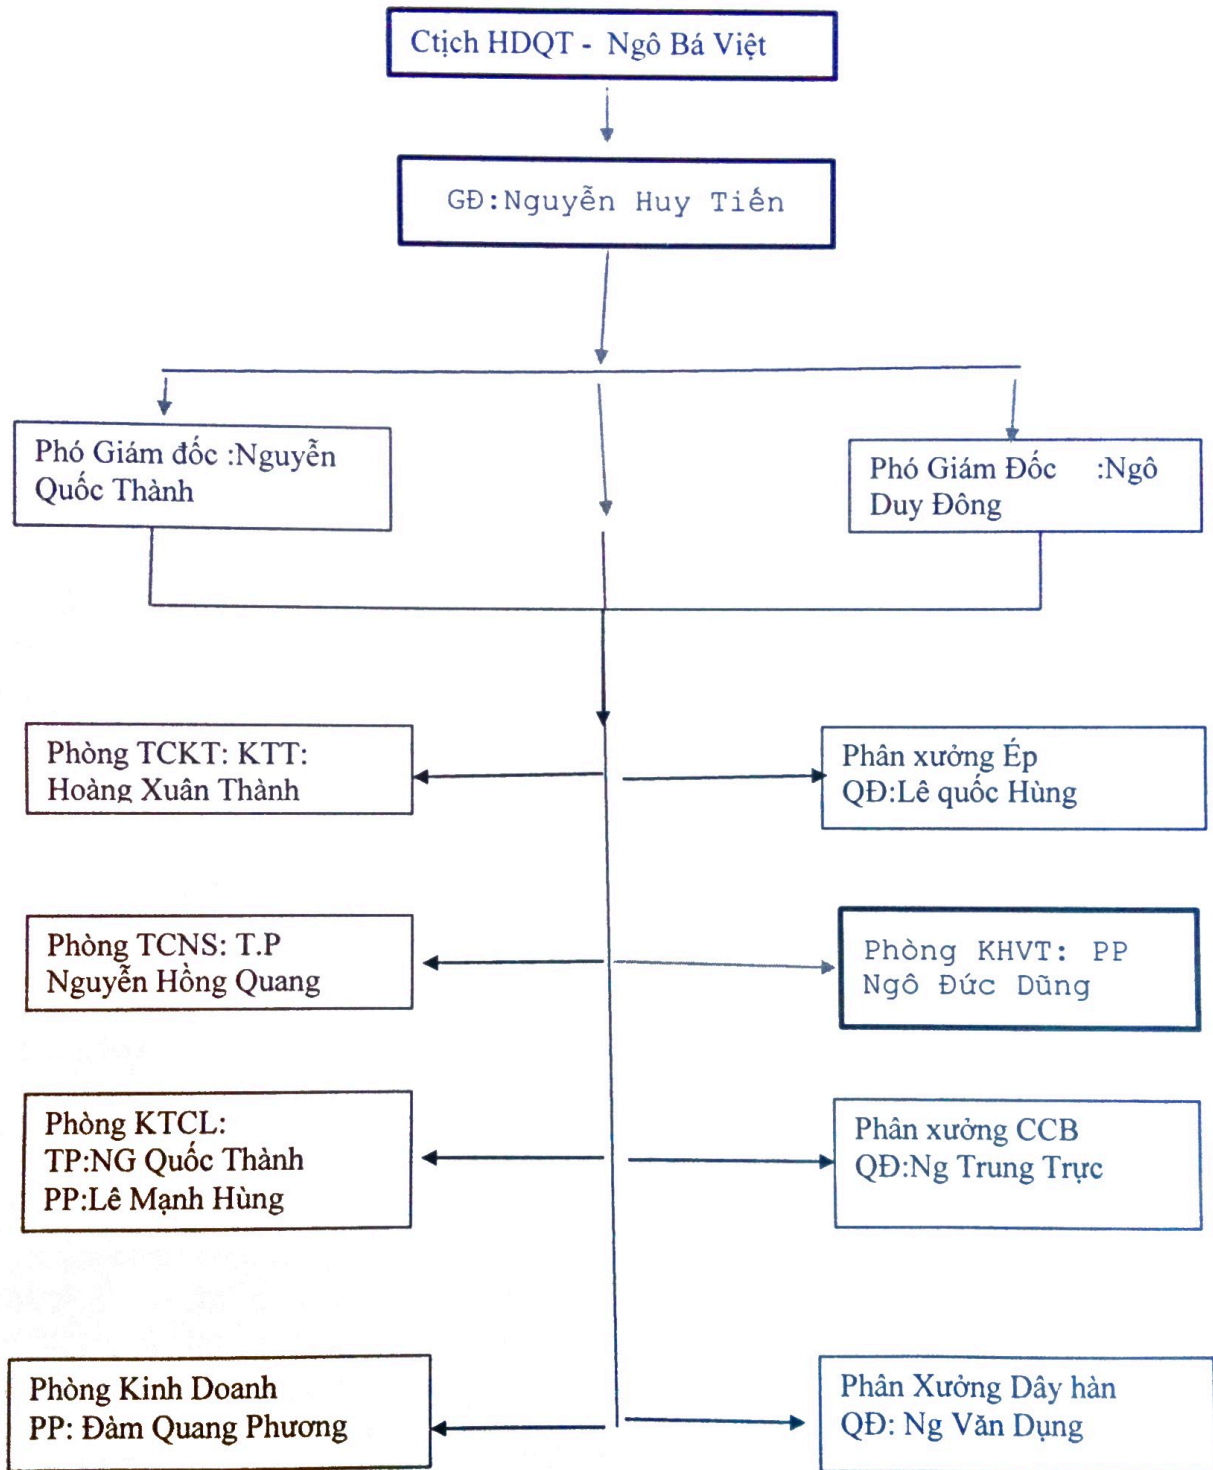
Ctịch HDQT - Ngô Bá Việt

GĐ:Nguyễn Huy Tiến

Phó Giám đốc :Nguyễn Quốc Thành

Phó Giám Đốc :Ngô Duy Đông

Phòng TCKT: KTT: Hoàng Xuân Thành

Phân xưởng Ép QĐ:Lê quốc Hùng

Phòng TCNS: T.P Nguyễn Hồng Quang

Phòng KHVT: PP Ngô Đức Dũng

Phòng KTCL: TP:NG Quốc Thành PP:Lê Mạnh Hùng

Phân xưởng CCB QĐ:Ng Trung Trực

Phòng Kinh Doanh PP: Đàm Quang Phương

Phân Xưởng Dây hàn QĐ: Ng Văn Dụng